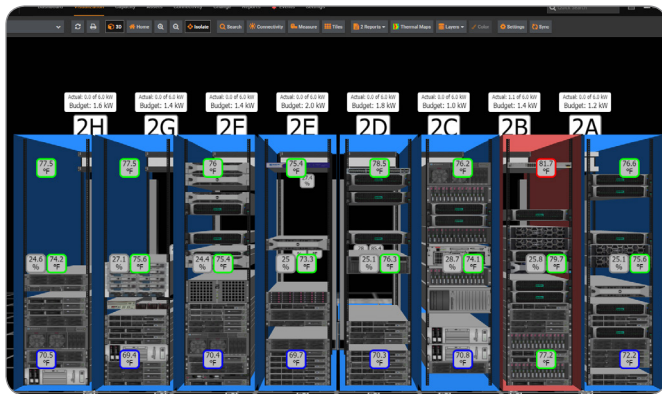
3D Home Isolate Search Connectivity Measure Tiles 2 Reports Thermal Maps Layers Color Settings Sync

Actual: 0.0 of 6.0 kW
Budget: 1.6 kW
2H
77.5 °F
24.6 %
74.2 °F
70.5 °F

Actual: 0.0 of 6.0 kW
Budget: 1.4 kW
2G
77.5 °F
27.1 %
75.6 °F
69.4 °F

Actual: 0.0 of 6.0 kW
Budget: 1.4 kW
2F
76 °F
24.4 %
75.4 °F
70.4 °F

Actual: 0.0 of 6.0 kW
Budget: 2.0 kW
2E
75.4 °F
25 %
73.3 °F
69.7 °F

Actual: 0.0 of 6.0 kW
Budget: 1.8 kW
2D
78.5 °F
25.1 %
76.3 °F
70.3 °F

Actual: 0.0 of 6.0 kW
Budget: 1.0 kW
2C
76.2 °F
28.7 %
74.1 °F
70.8 °F

Actual: 1.1 of 6.0 kW
Budget: 1.4 kW
2B
81.7 °F
25.8 %
79.7 °F
77.2 °F

Actual: 0.0 of 6.0 kW
Budget: 1.2 kW
2A
76.6 °F
25.1 %
75.6 °F
72.2 °F